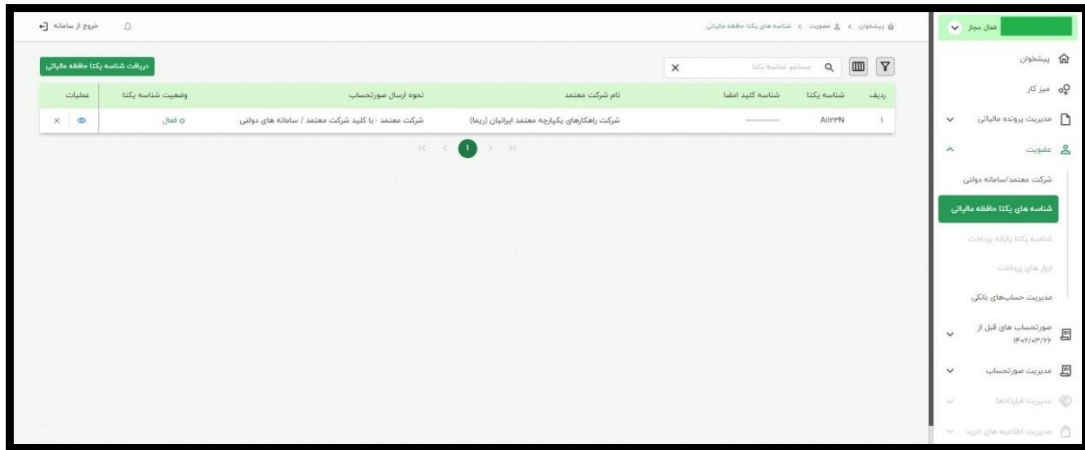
فعال مجاز
پیشخوان
میز کار
مدیریت پرونده مالیاتی
عضویت
شرکت معتمد/سامانه دولتی
شناسه های یکتا حافظه مالیاتی
شناسه یکتا پایانه پرداخت
ابزار های پرداخت
مدیریت حساب‌های بانکی
صورتحساب های قبل از ۱۴۰۲/۰۳/۲۶
مدیریت صورتحساب
مدیریت قراردادها
مدیریت اطلاعیه های خرید

پیشخوان > عضویت > شناسه های یکتا حافظه مالیاتی

خروج از سامانه

جستجو شناسه یکتا

دریافت شناسه یکتا حافظه مالیاتی

| ردیف | شناسه یکتا | شناسه کلید امضا | نام شرکت معتمد | نحوه ارسال صورتحساب | وضعیت شناسه یکتا | عملیات |
|---|---|---|---|---|---|---|
| ۱ | A۱۲۳N | ——— | شرکت راهکارهای یکپارچه معتمد ایرانیان (ریما) | شرکت معتمد - با کلید شرکت معتمد / سامانه های دولتی | فعال | |

۱